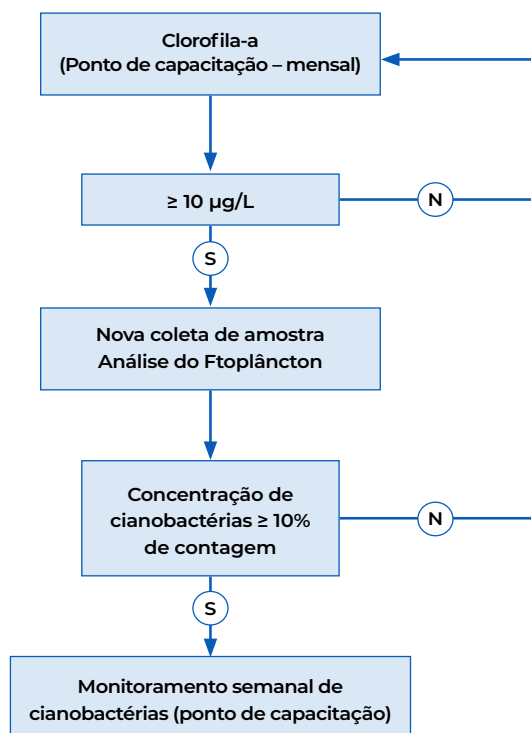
Clorofila-a
(Ponto de capacitação – mensal)

≥ 10 µg/L

N

S

Nova coleta de amostra
Análise do Ftoplâncton

Concentração de cianobactérias ≥ 10% de contagem

N

S

Monitoramento semanal de cianobactérias (ponto de capacitação)